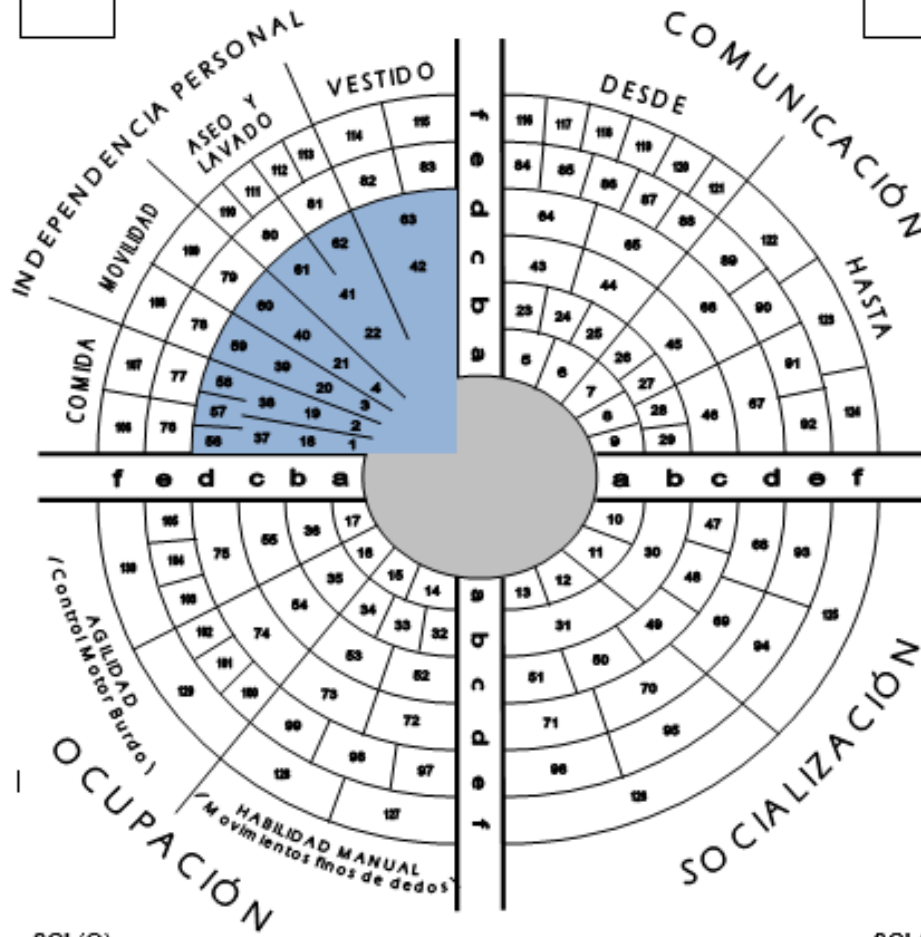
INDEPENDENCIA PERSONAL

COMUNICACIÓN

VESTIDO

ASEO Y LAVADO

MOVILIDAD

COMIDA

DESDE

HASTA

f e d c b a

a b c d e f

115 114 113 112 111 110 109 108 107 106
83 82 81 80 79 78 77 76
63 62 61 60 59 58 57 56
42 41 40 39 38 37
22 21 20 19 16
4 3 2 1

116 117 118 119 120 121 122 123 124
84 85 86 87 88 89 90 91 92
64 65 66 67
43 44 45 46
23 24 25 26 27 28 29
5 6 7 8 9

17 18 15 14 36 35 34 33 32
55 54 53 52 75 74 73 72
105 104 103 102 101 100 99 98 97
130 129 128 127

10 11 12 13 30 31 47 48 49 50 51
68 69 70 71 93 94 95 96 125 126

AGILIDAD (Control Motor Burdo)

HABILIDAD MANUAL (Movimientos finos de dedos)

OCUPACIÓN

SOCIALIZACIÓN